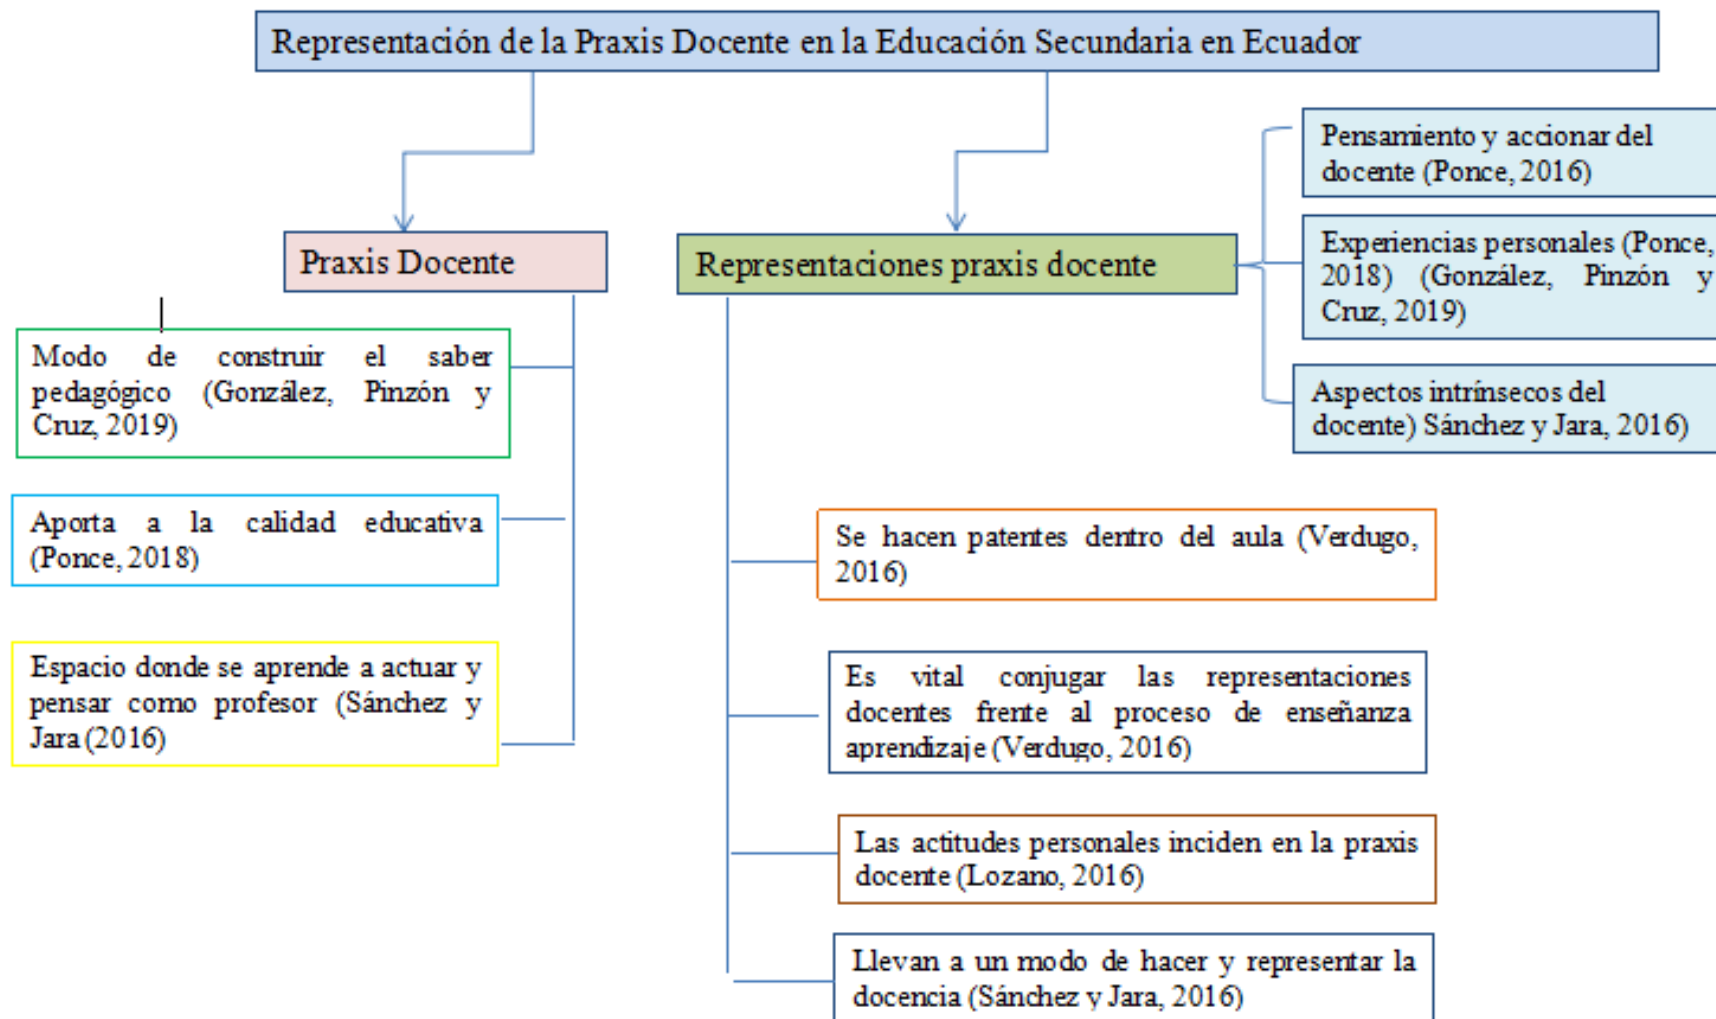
Representación de la Praxis Docente en la Educación Secundaria en Ecuador

Praxis Docente

Modo de construir el saber pedagógico (González, Pinzón y Cruz, 2019)

Aporta a la calidad educativa (Ponce, 2018)

Espacio donde se aprende a actuar y pensar como profesor (Sánchez y Jara (2016)

Representaciones praxis docente

Pensamiento y accionar del docente (Ponce, 2016)

Experiencias personales (Ponce, 2018) (González, Pinzón y Cruz, 2019)

Aspectos intrínsecos del docente) Sánchez y Jara, 2016)

Se hacen patentes dentro del aula (Verdugo, 2016)

Es vital conjugar las representaciones docentes frente al proceso de enseñanza aprendizaje (Verdugo, 2016)

Las actitudes personales inciden en la praxis docente (Lozano, 2016)

Llevan a un modo de hacer y representar la docencia (Sánchez y Jara, 2016)